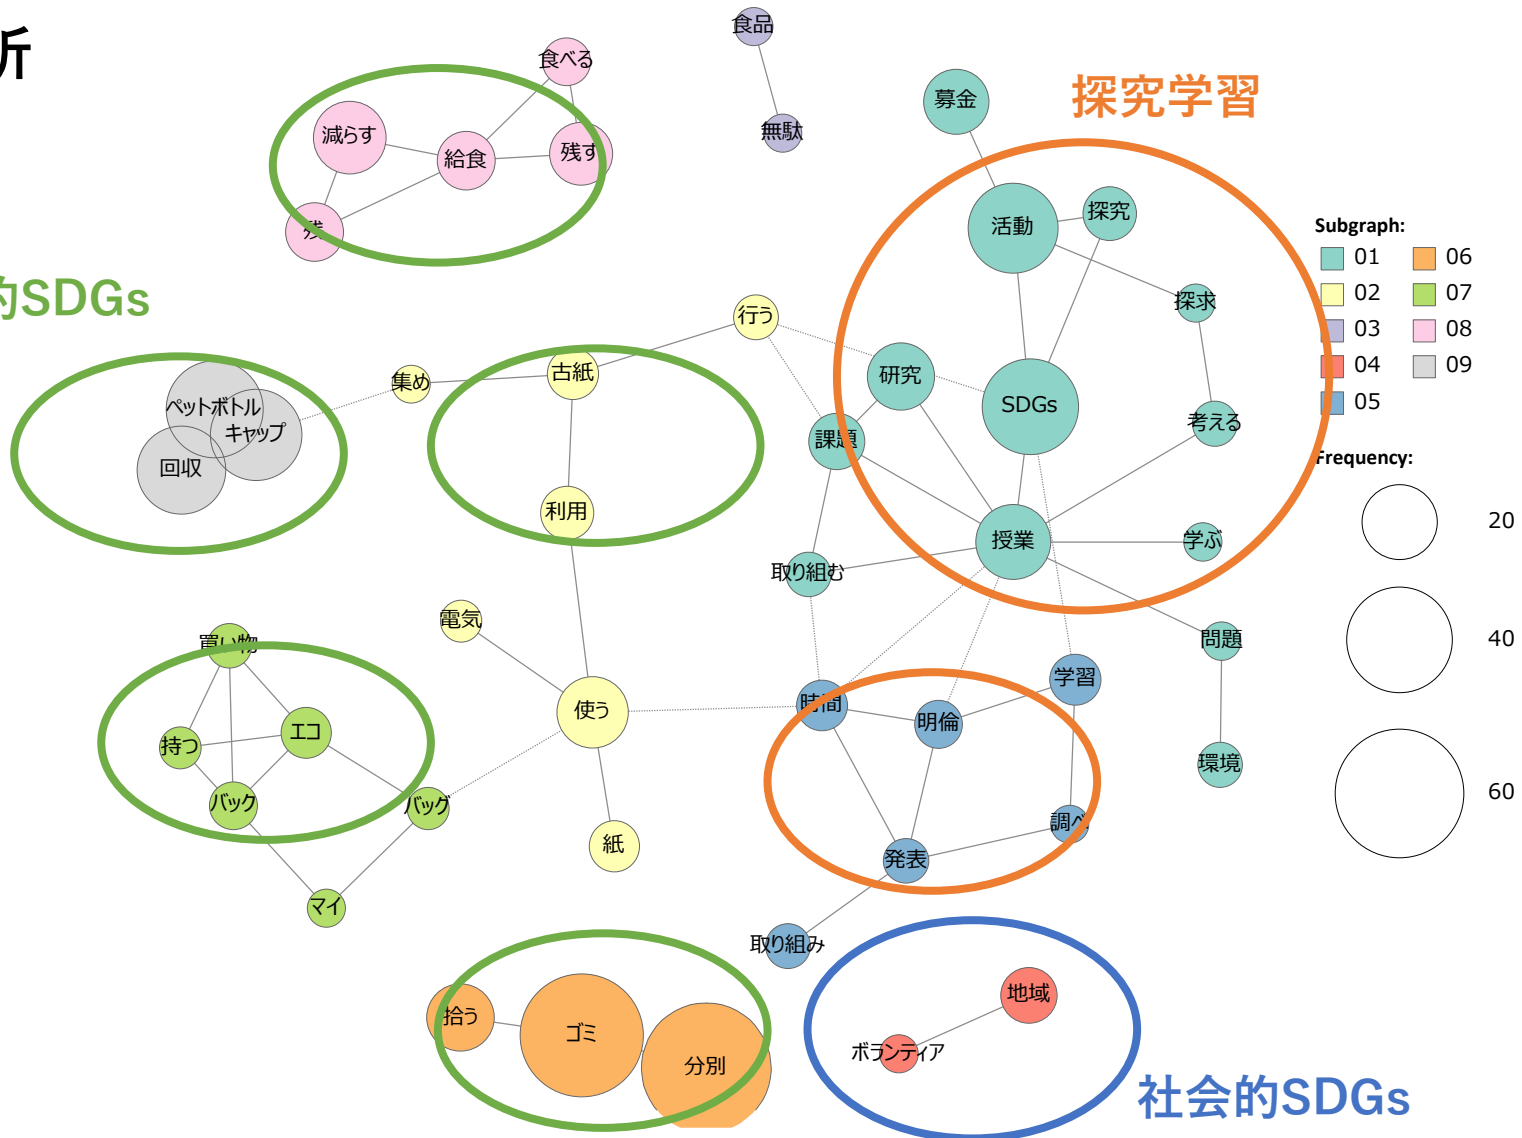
析

的SDGs

探究学習

社会的SDGs

食品
無駄
食べる
減らす
給食
残す
残
募金
活動
探究
探求
研究
SDGs
考える
課題
授業
学ぶ
取り組む
問題
環境
行う
集め
古紙
利用
ペットボトル
キャップ
回収
電気
使う
紙
買い物
持つ
エコ
バッグ
バッグ
マイ
時間
明倫
学習
発表
調べ
取り組み
拾う
ゴミ
分別
地域
ボランティア

Subgraph:
01
02
03
04
05
06
07
08
09

Frequency:
20
40
60